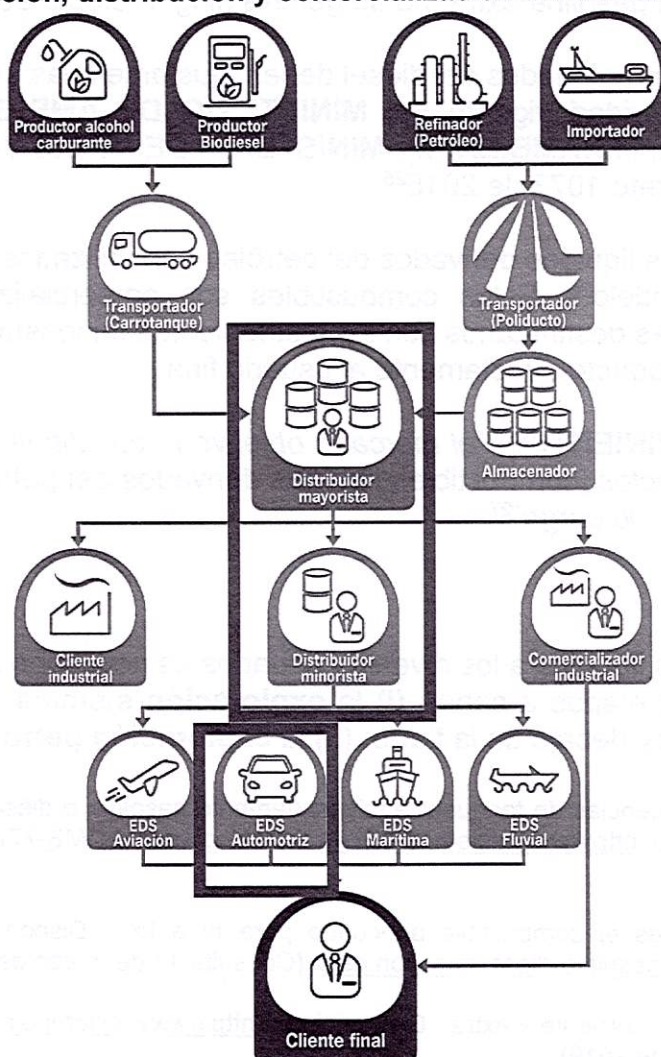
ción, distribución y comercialización

Productor alcohol carburante

Productor Biodiesel

Refinador (Petróleo)

Importador

Transportador (Carrotanque)

Transportador (Poliducto)

Distribuidor mayorista

Almacenador

Cliente industrial

Distribuidor minorista

Comercializador industrial

EDS Aviación

EDS Automotriz

EDS Marítima

EDS Fluvial

Cliente final